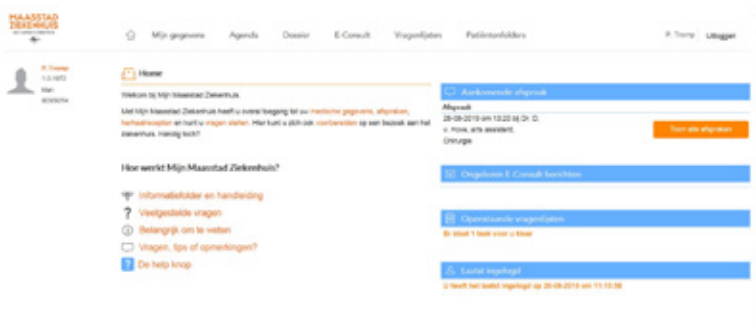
MAASSTAD ZIEKENHUIS

Mijn gegevens Agenda Dossier E-Consult Vragenlijsten Patiëntenfolders

P. Troemp Uitloggen

P. Troemp
1-2-1972
Man
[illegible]

Home

Welkom bij Mijn Maasstad Ziekenhuis.

Met Mijn Maasstad Ziekenhuis heeft u overal toegang tot uw medische gegevens, afspraken, herhaalrecepten en kunt u vragen stellen. Hier kunt u zich ook voorbereiden op een bezoek aan het ziekenhuis. Handig toch?

Hoe werkt Mijn Maasstad Ziekenhuis?

Informatiefolder en handleiding
Veelgestelde vragen
Belangrijk om te weten
Vragen, tips of opmerkingen?
De help knop

Aankomende afspraak

Afspraak
28-09-2019 om 10:20 bij Dr. D. v. Hove, arts assistent, Chirurgie

Toon alle afspraken

Ongelezen E-Consult berichten

Openstaande vragenlijsten

Er staat 1 taak voor u klaar

Laatst ingelogd

U heeft het laatst ingelogd op 26-09-2019 om 11:15:58